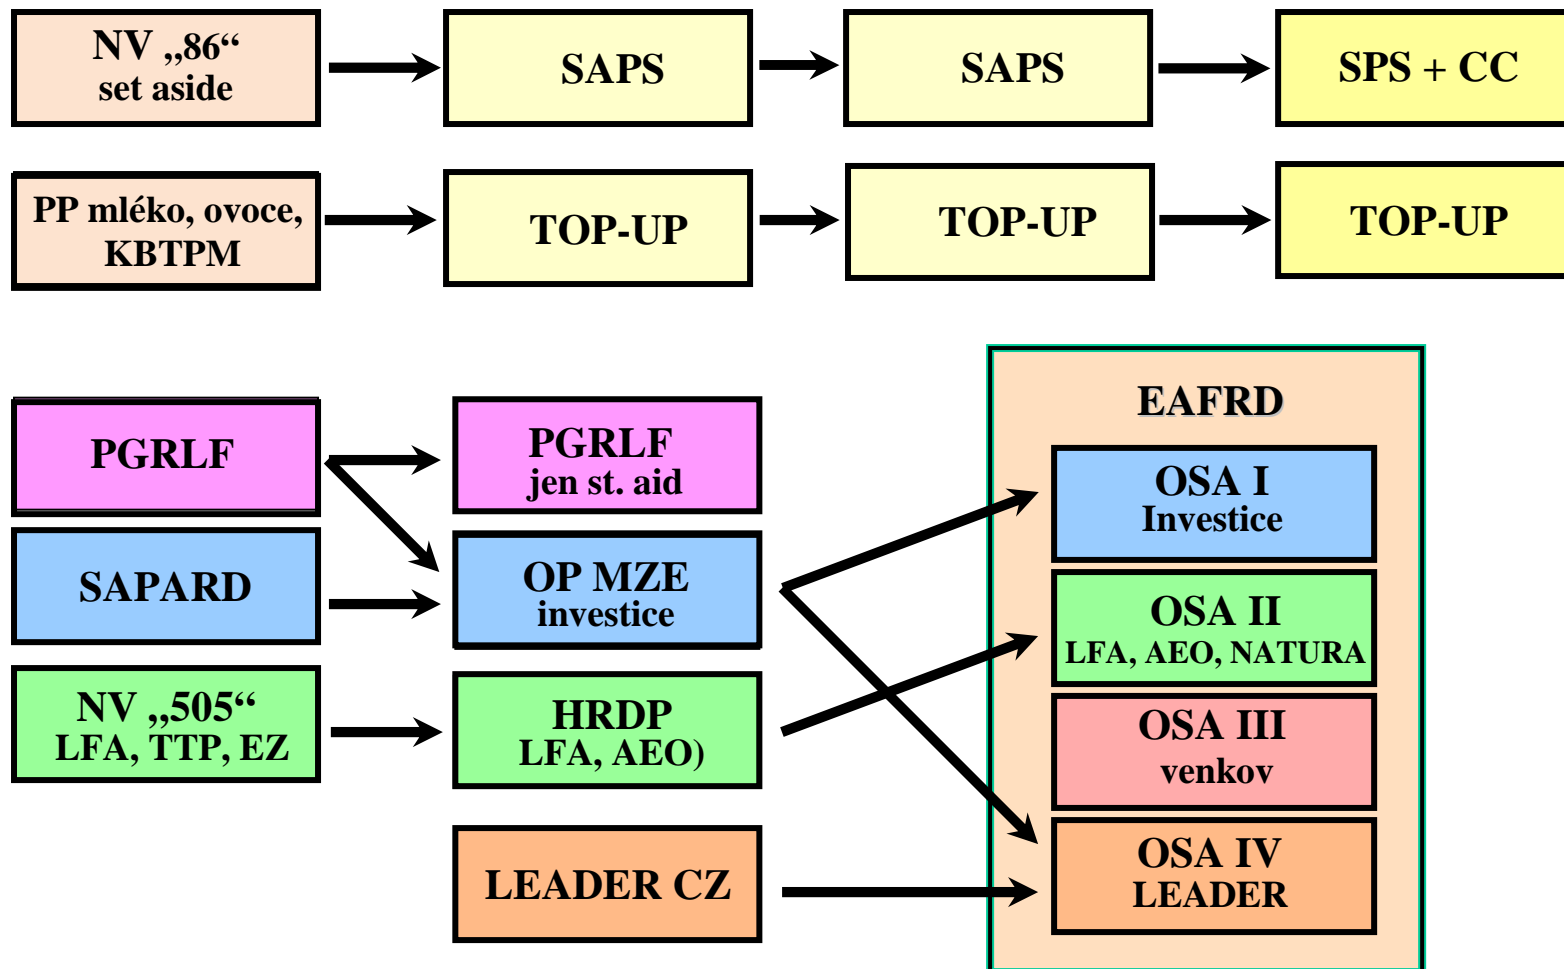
NV „86“
set aside

SAPS

SAPS

SPS + CC

PP mléko, ovoce, KBTPM

TOP-UP

TOP-UP

TOP-UP

PGRLF

SAPARD

NV „505“
LFA, TTP, EZ

PGRLF
jen st. aid

OP MZE
investice

HRDP
LFA, AEO)

LEADER CZ

EAFRD

OSA I
Investice

OSA II
LFA, AEO, NATURA

OSA III
venkov

OSA IV
LEADER